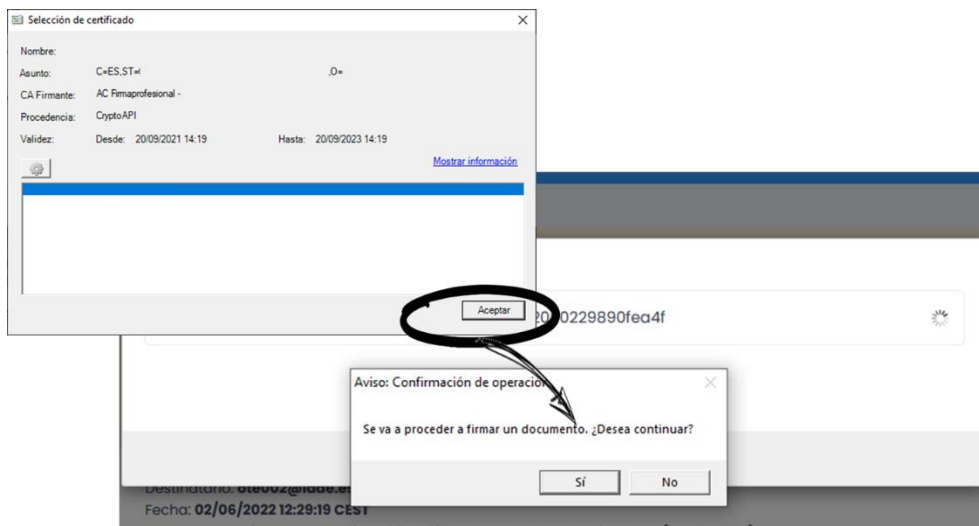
Selección de certificado

Nombre:
Asunto: C=ES,ST=/ ,O=
CA Firmante: AC Firmaprofesional -
Procedencia: CryptoAPI
Validez: Desde: 20/09/2021 14:19 Hasta: 20/09/2023 14:19

Mostrar información

Aceptar

20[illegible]0229890fea4f

Aviso: Confirmación de operacion

Se va a proceder a firmar un documento. ¿Desea continuar?

Sí No

Destinatario: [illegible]
Fecha: 02/06/2022 12:29:19 CEST